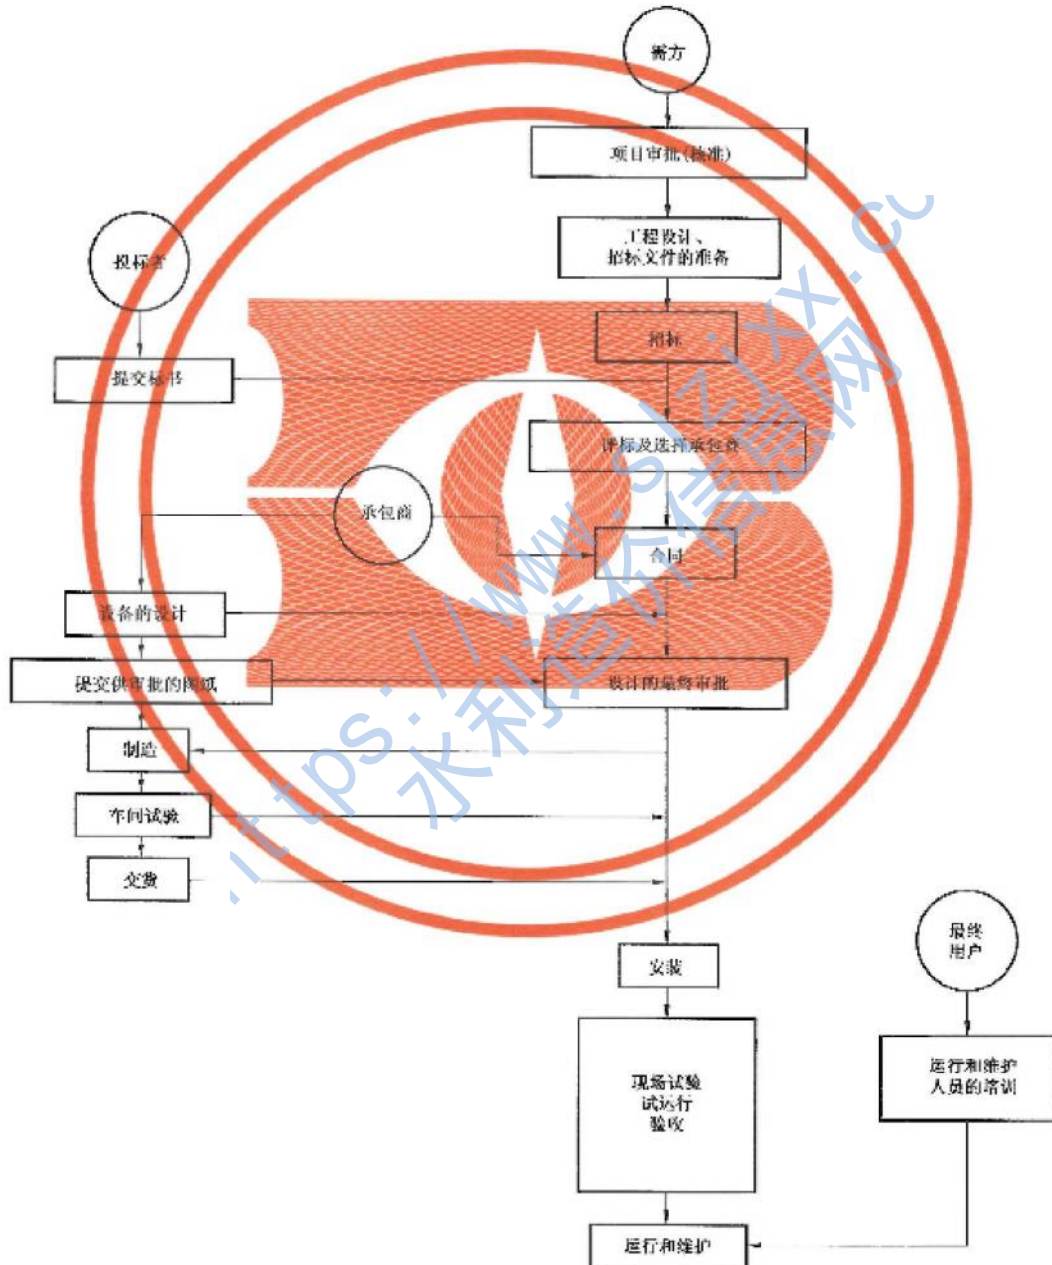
業方

项目审批(批准)

工程设计、招标文件的准备

投标者

招标

提交标书

评标及选择承包商

承包商

合同

设备的设计

提交供审批的图纸

设计的最终审批

制造

车间试验

交货

https://www.slzjxx.cc

水利造价信息网

安装

最终用户

现场试验
试运行
验收

运行和维护人员的培训

运行和维护